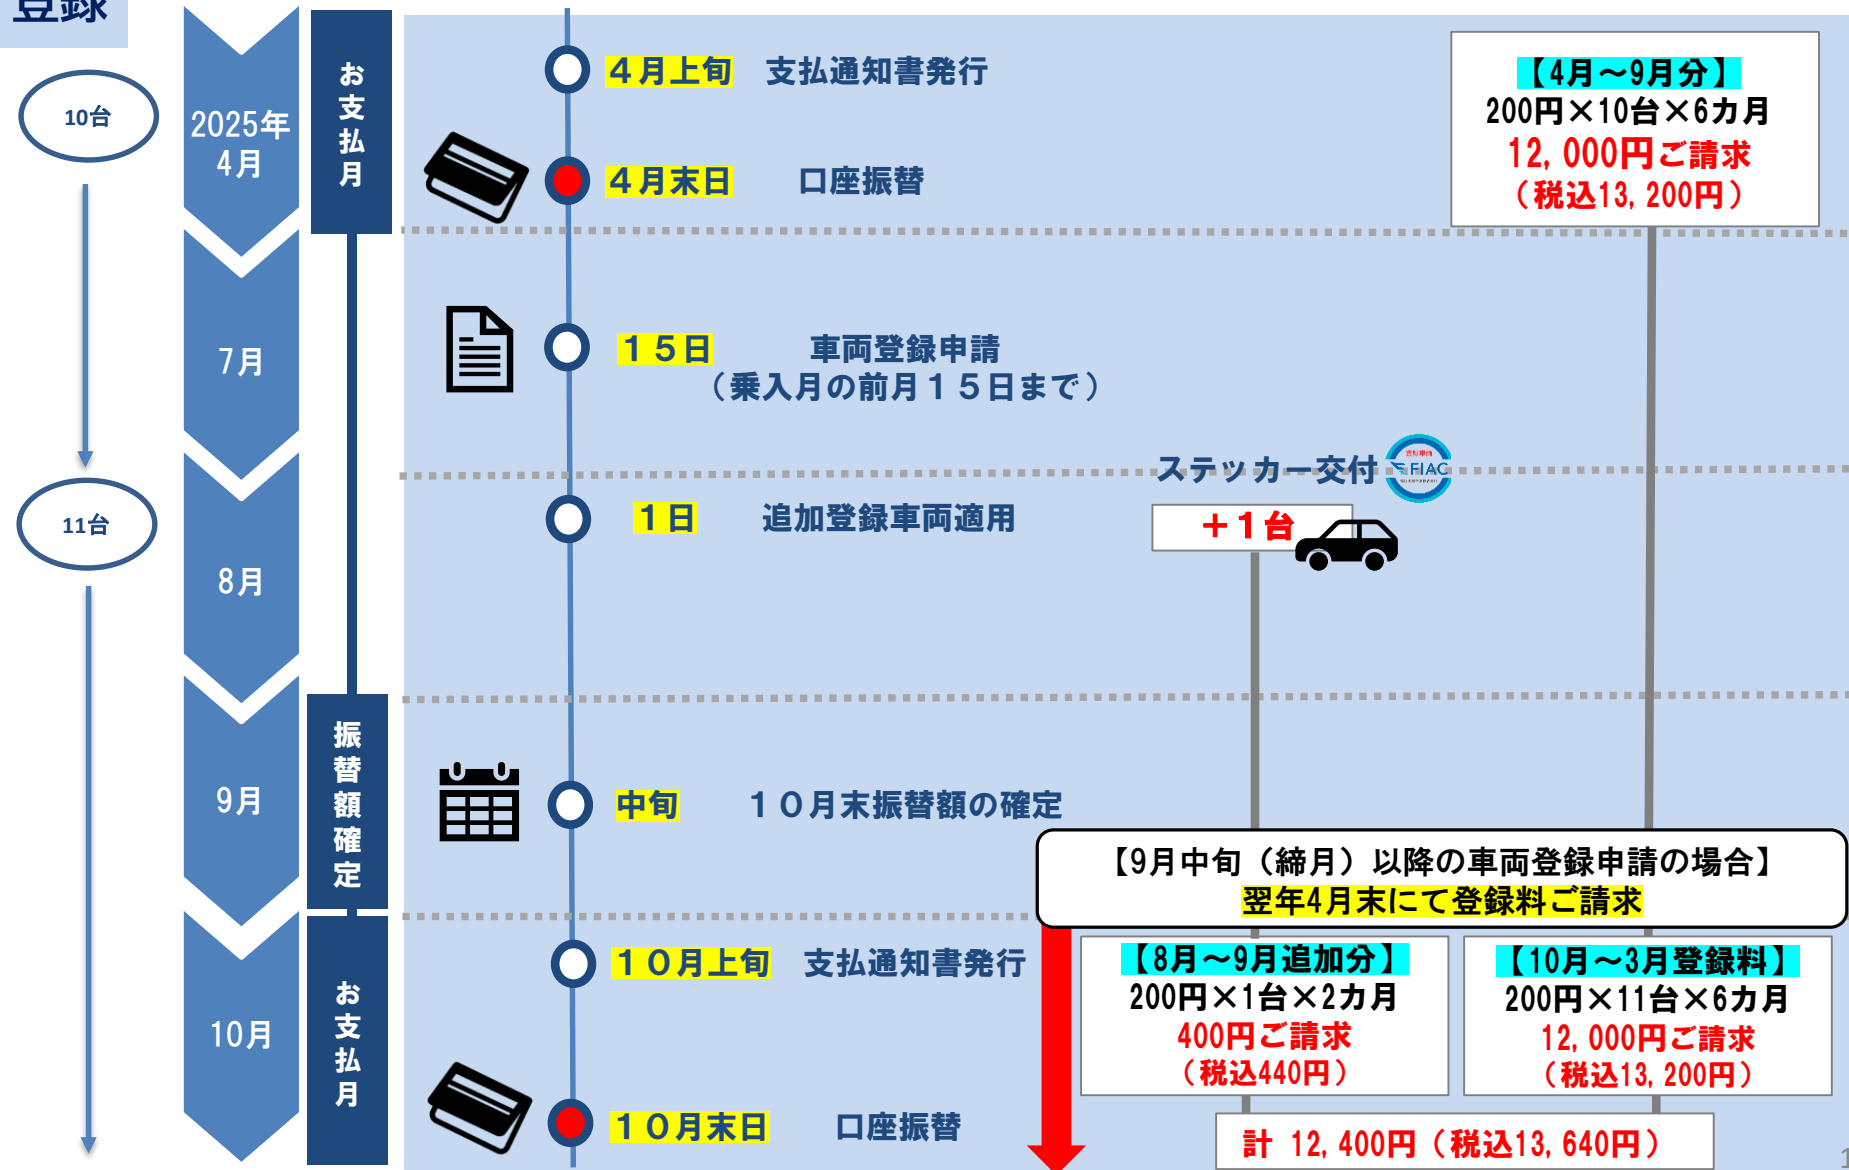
登録

10台

11台

2025年4月

7月

8月

9月

10月

お支払月

振替額確定

お支払月

４月上旬　支払通知書発行

４月末日　口座振替

１５日　車両登録申請
（乗入月の前月１５日まで）

ステッカー交付

１日　追加登録車両適用

＋１台

中旬　１０月末振替額の確定

１０月上旬　支払通知書発行

１０月末日　口座振替

【4月～9月分】
200円×10台×6カ月
12, 000円ご請求
（税込13, 200円）

【9月中旬（締月）以降の車両登録申請の場合】
翌年4月末にて登録料ご請求

【8月～9月追加分】
200円×1台×2カ月
400円ご請求
（税込440円）

【10月～3月登録料】
200円×11台×6カ月
12, 000円ご請求
（税込13, 200円）

計 12, 400円（税込13, 640円）